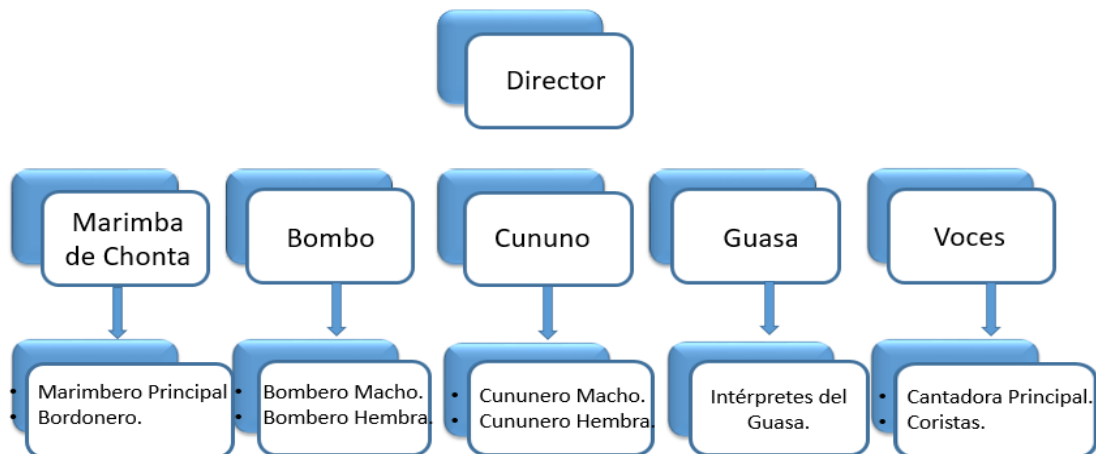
Director

Marimba de Chonta

Bombo

Cununo

Guasa

Voces

- Marimbero Principal
- Bordonero.

- Bombero Macho.
- Bombero Hembra.

- Cununero Macho.
- Cununero Hembra.

Intérpretes del Guasa.

- Cantadora Principal.
- Coristas.